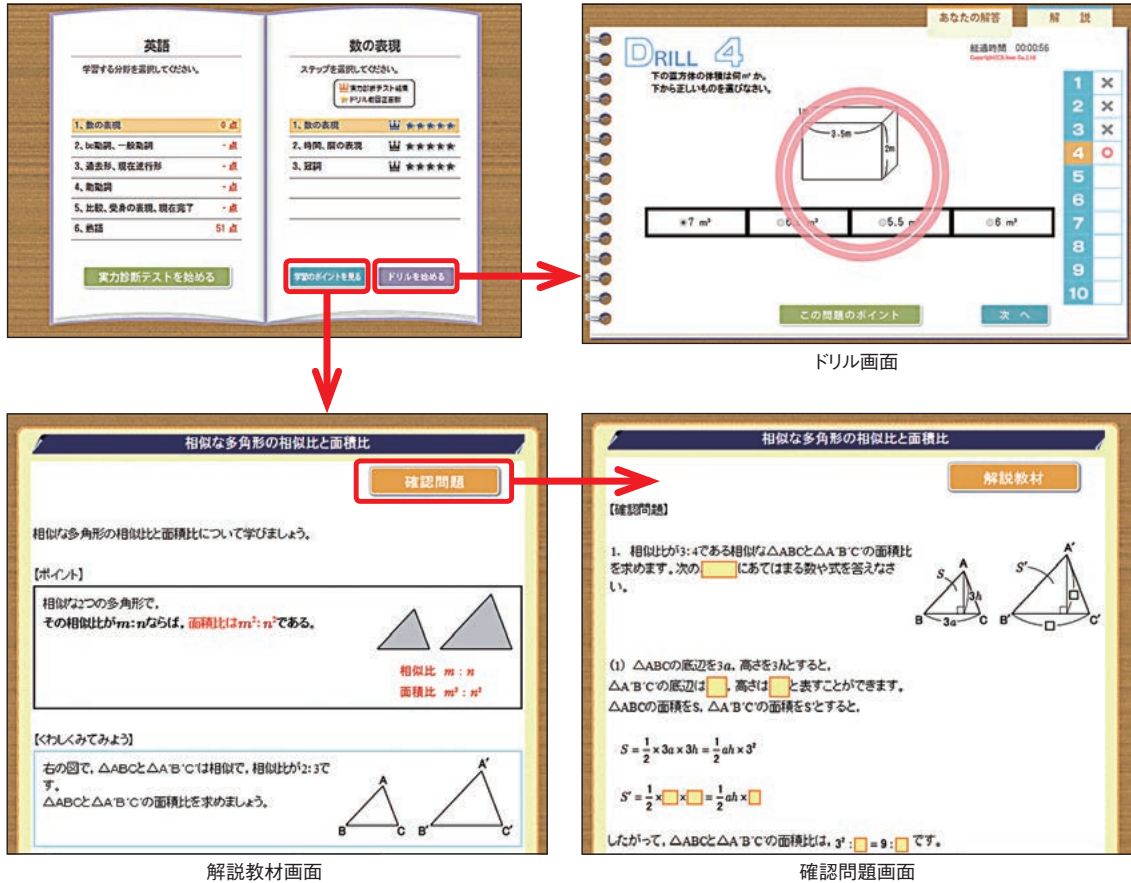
英語

学習する分野を選択してください。

1、数の表現 0点
2、be動詞、一般動詞 -点
3、過去形、現在進行形 -点
4、助動詞 -点
5、比較、受身の表現、現在完了 -点
6、熟語 51点

実力診断テストを始める

数の表現

ステップを選択してください。

実力診断テスト結果
ドリル概況正解数

1、数の表現 ★★★★★
2、時間、数の表現 ★★★★★
3、冠詞 ★★★★★

学習のポイントを見る
ドリルを始める

あなたの解答
解説

DRILL 4

経過時間 00:00:56

下の直方体の体積は何$m^3$か。
下から正しいものを選びなさい。

1m
3.5m
2m

7 $m^3$
6.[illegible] $m^3$
5.5 $m^3$
6 $m^3$

1 ×
2 ×
3 ×
4 ○
5
6
7
8
9
10

この問題のポイント
次へ

ドリル画面

相似な多角形の相似比と面積比

確認問題

相似な多角形の相似比と面積比について学びましょう。

【ポイント】

相似な2つの多角形で、
その相似比が$m:n$ならば、面積比は$m^2:n^2$である。

相似比 $m:n$
面積比 $m^2:n^2$

【くわしくみてみよう】

右の図で、△ABCと△A'B'C'は相似で、相似比が2:3です。
△ABCと△A'B'C'の面積比を求めましょう。

A
B
C
A'
B'
C'

解説教材画面

相似な多角形の相似比と面積比

解説教材

【確認問題】

1. 相似比が3:4である相似な△ABCと△A'B'C'の面積比を求めます。次の にあてはまる数や式を答えなさい。

S
A
3h
B
3a
C
S'
A'
B'
C'

(1) △ABCの底辺を3a、高さを3hとすると、
△A'B'C'の底辺は 、高さは と表すことができます。
△ABCの面積をS、△A'B'C'の面積をS'とすると、

$S=\frac{1}{2}\times3a\times3h=\frac{1}{2}ah\times3^2$

$S'=\frac{1}{2}\times\square\times\square=\frac{1}{2}ah\times\square$

したがって、△ABCと△A'B'C'の面積比は、$3^2:\square=9:\square$です。

確認問題画面